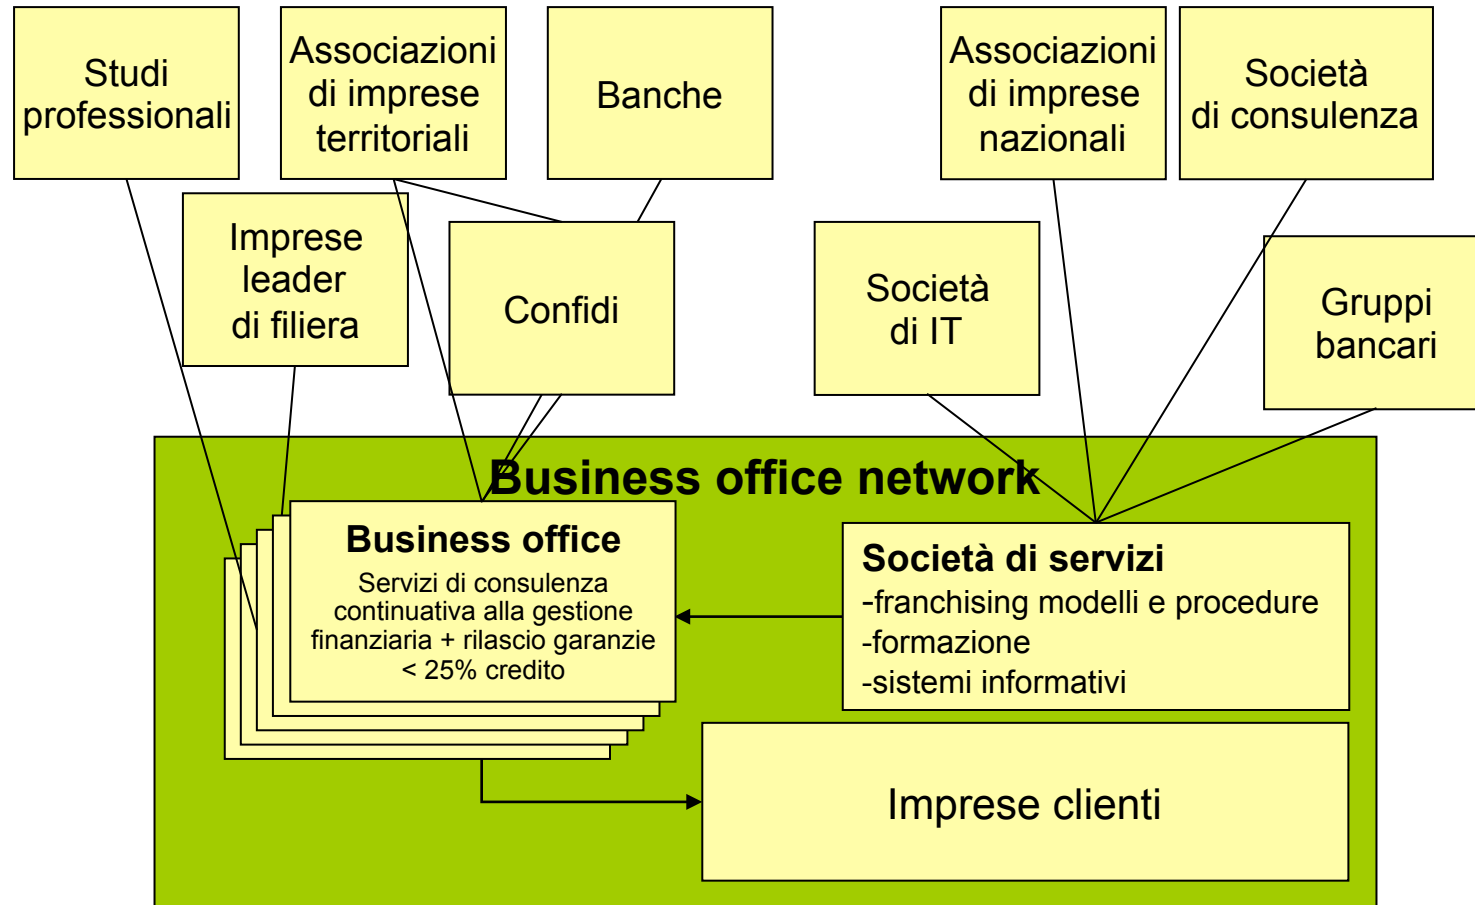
Studi professionali

Associazioni di imprese territoriali

Banche

Associazioni di imprese nazionali

Società di consulenza

Imprese leader di filiera

Confidi

Società di IT

Gruppi bancari

Business office network

Business office
Servizi di consulenza continuativa alla gestione finanziaria + rilascio garanzie < 25% credito

Società di servizi
-franchising modelli e procedure
-formazione
-sistemi informativi

Imprese clienti